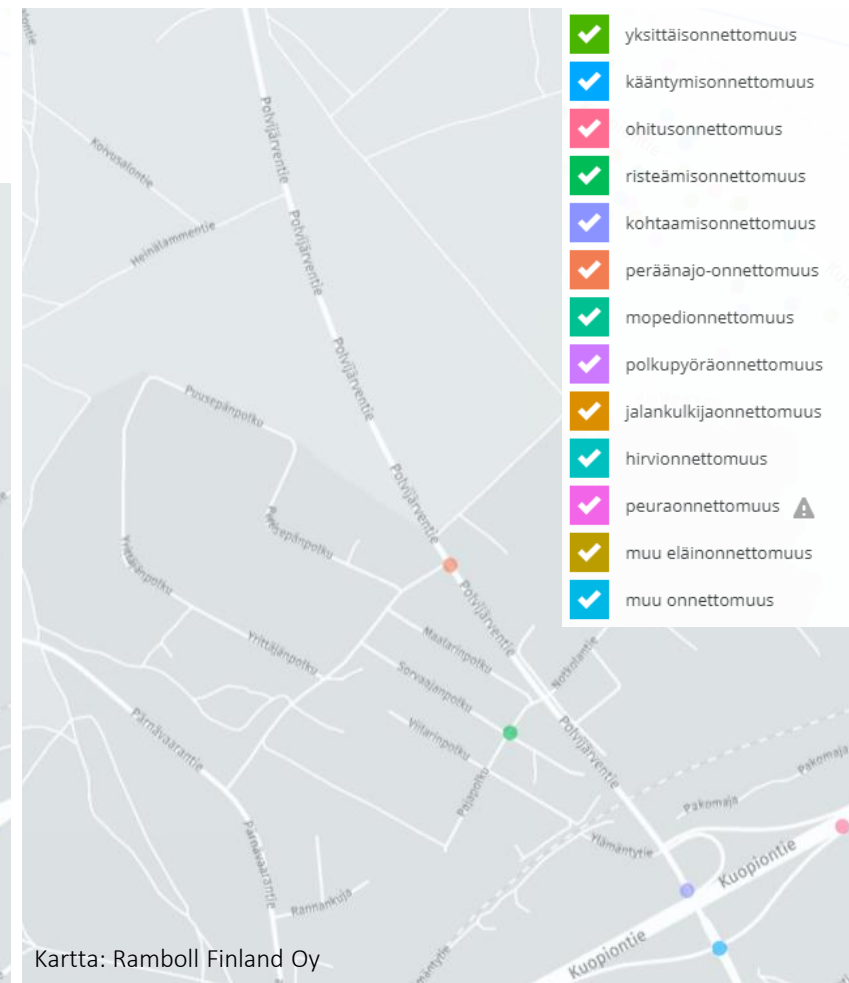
yksittäisonnettomuus
kääntymisonnettomuus
ohitusonnettomuus
risteämisonnettomuus
kohtaamisonnettomuus
peräänajo-onnettomuus
mopedionnettomuus
polkupyöräonnettomuus
jalankulkijaonnettomuus
hirvionnettomuus
peuraonnettomuus
muu eläinonnettomuus
muu onnettomuus

Koivusalontie
Heinälammentie
Polvijärventie
Polvijärventie
Polvijärventie
Polvijärventie
Polvijärventie
Polvijärventie
Polvijärventie
Puusepänpolku
Puusepänpolku
Yrittäjänpolku
Yrittäjänpolku
Maalarinpolku
Sorvaajanpolku
Nokkalantie
Villarinpolku
Pajapolku
Pärnävaarantie
Pärnävaarantie
Rannankuja
Pakomaja
Pakomaja
Ylämäntytie
Kuopiontie
Kuopiontie

Kartta: Ramboll Finland Oy